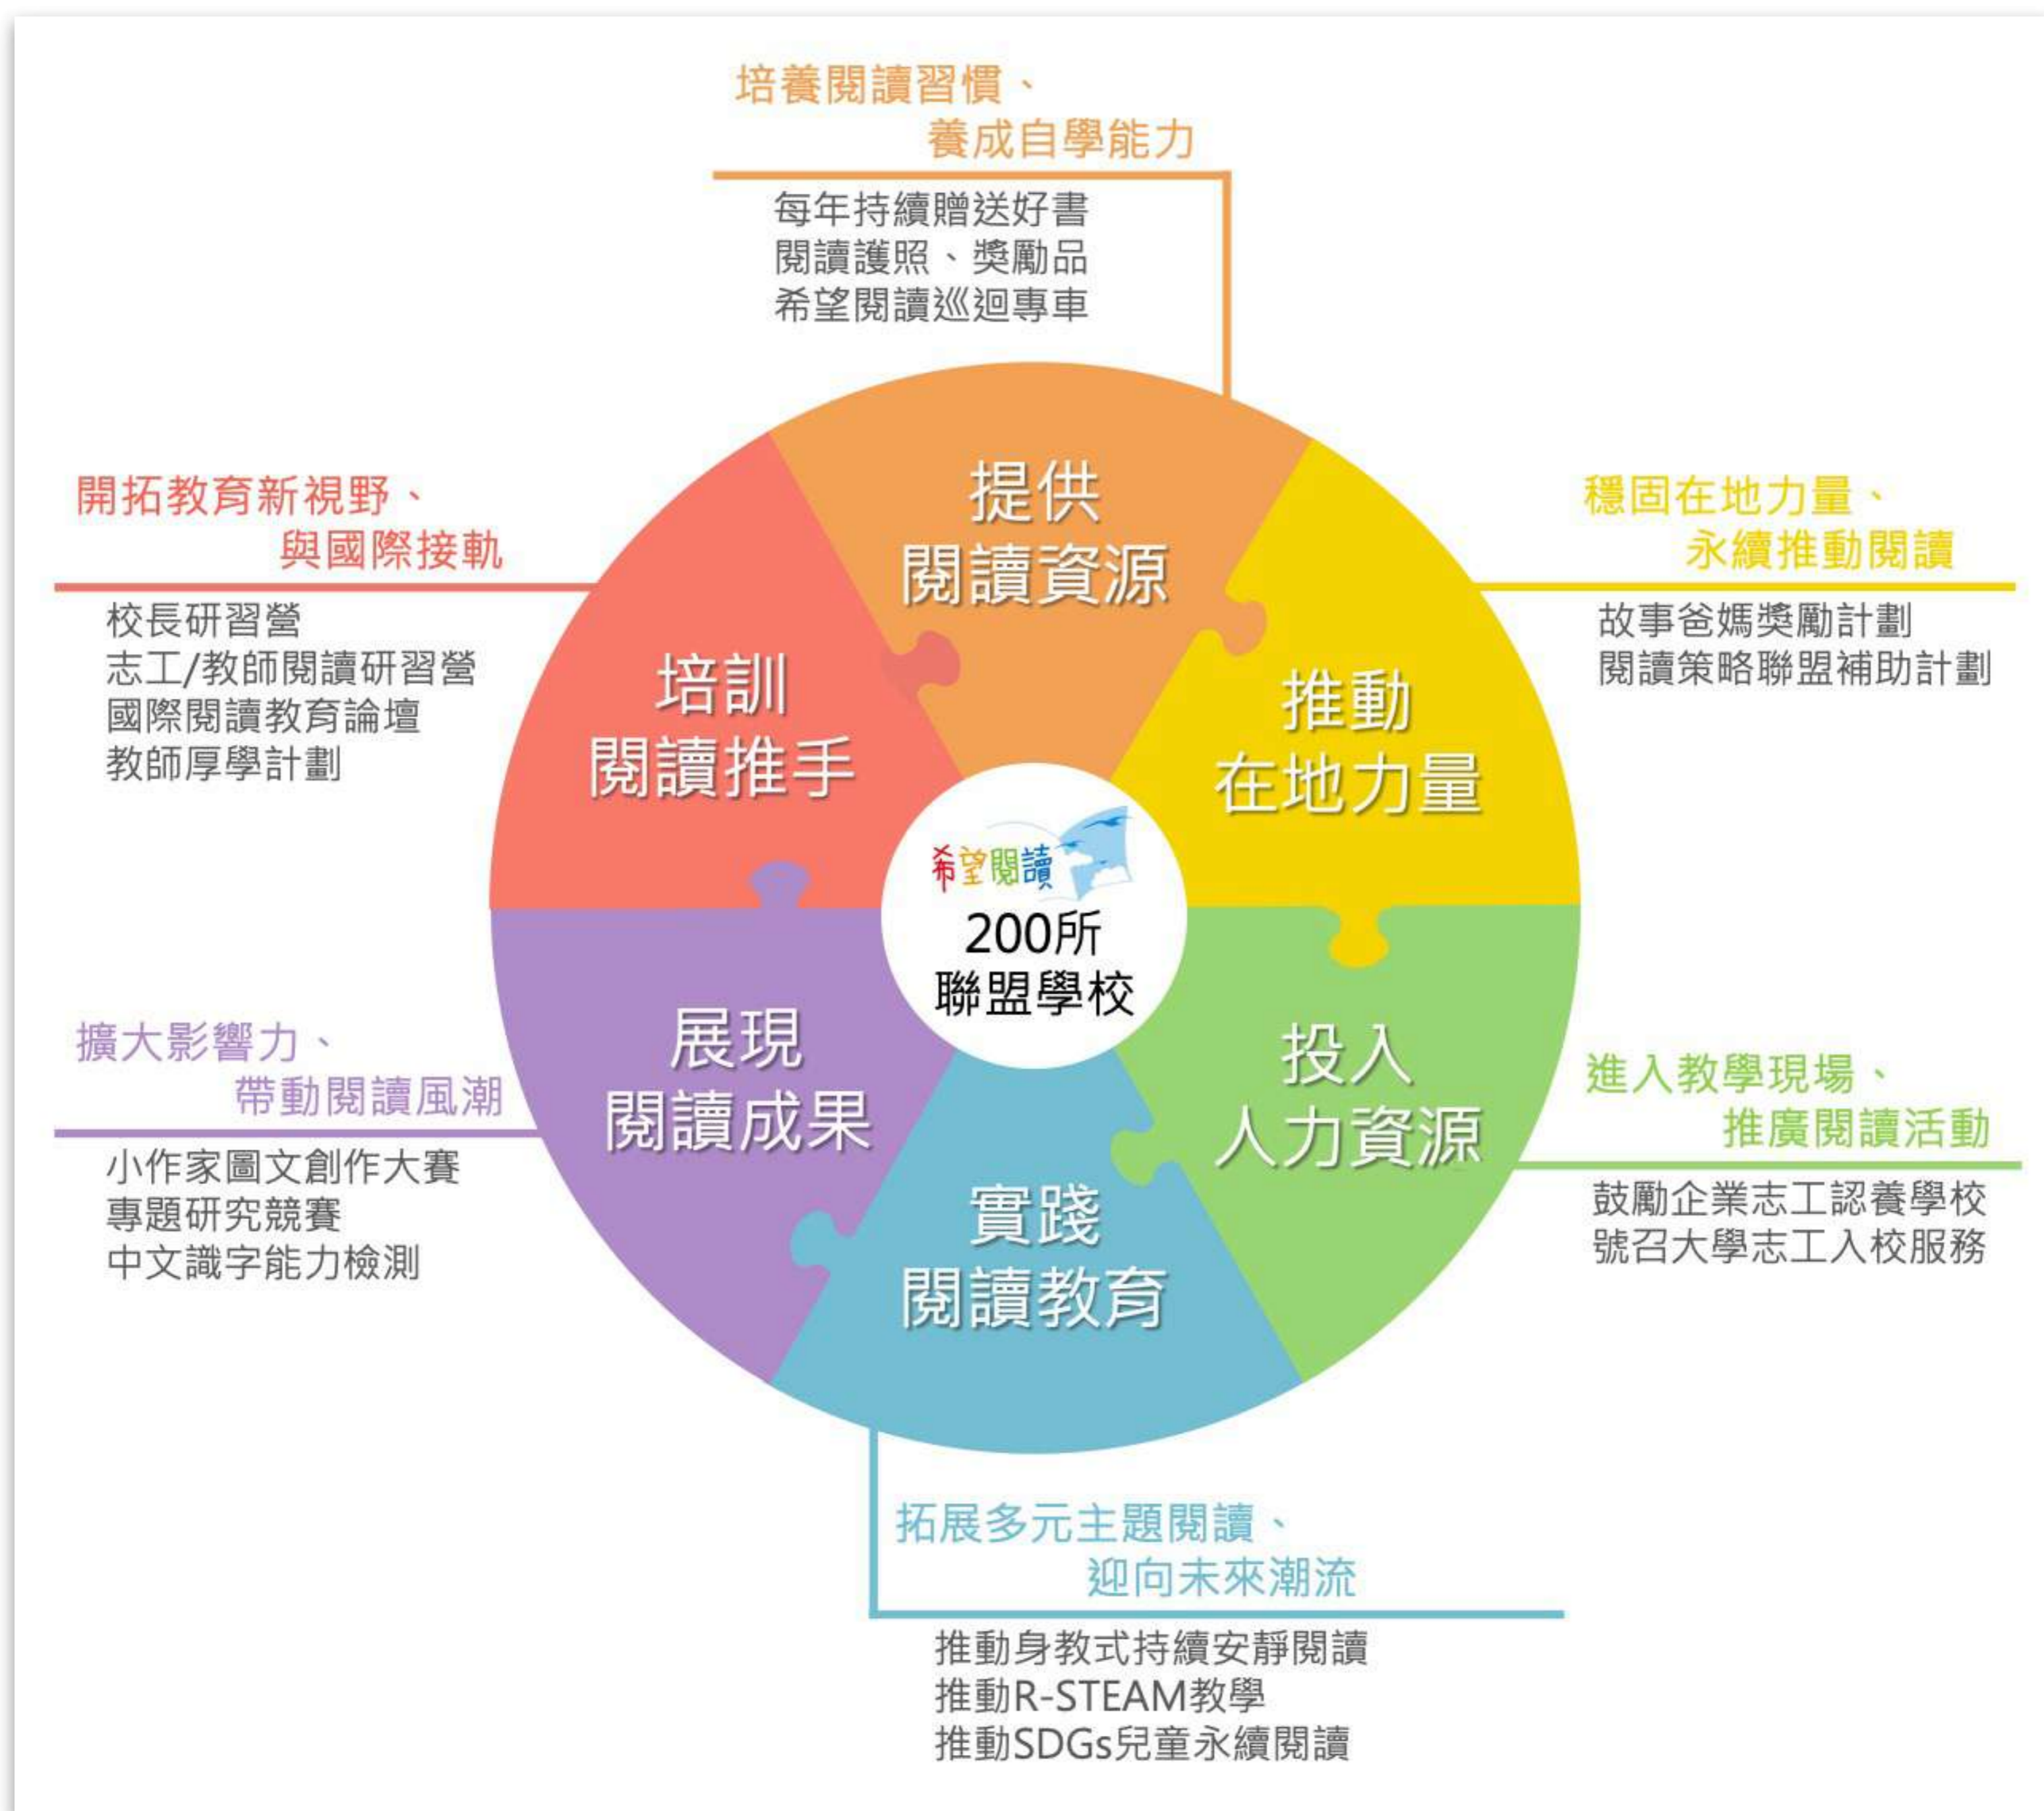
培養閱讀習慣、
養成自學能力

每年持續贈送好書
閱讀護照、獎勵品
希望閱讀巡迴專車

開拓教育新視野、
與國際接軌

校長研習營
志工/教師閱讀研習營
國際閱讀教育論壇
教師厚學計劃

穩固在地力量、
永續推動閱讀

故事爸媽獎勵計劃
閱讀策略聯盟補助計劃

提供
閱讀資源

培訓
閱讀推手

推動
在地力量

希望閱讀
200所
聯盟學校

展現
閱讀成果

投入
人力資源

實踐
閱讀教育

擴大影響力、
帶動閱讀風潮

小作家圖文創作大賽
專題研究競賽
中文識字能力檢測

進入教學現場、
推廣閱讀活動

鼓勵企業志工認養學校
號召大學志工入校服務

拓展多元主題閱讀、
迎向未來潮流

推動身教式持續安靜閱讀
推動R-STEAM教學
推動SDGs兒童永續閱讀